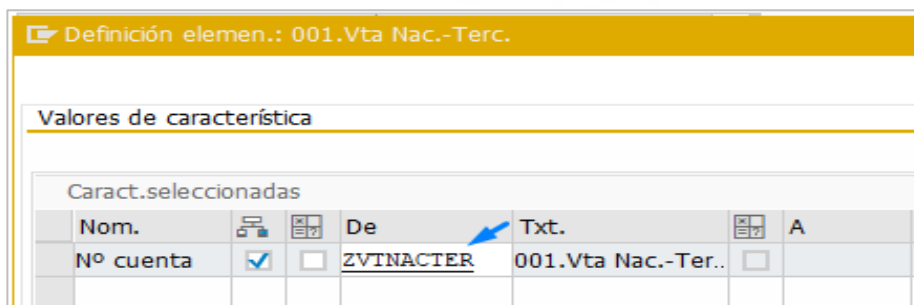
Definición elemen.: 001.Vta Nac.-Terc.

Valores de característica

Caract.seleccionadas

| Nom. | | | De | Txt. | | A |
|---|---|---|---|---|---|---|
| Nº cuenta | ☑ | ☐ | ZVTNACTER | 001.Vta Nac.-Ter.. | ☐ | |
| | | | | | | |